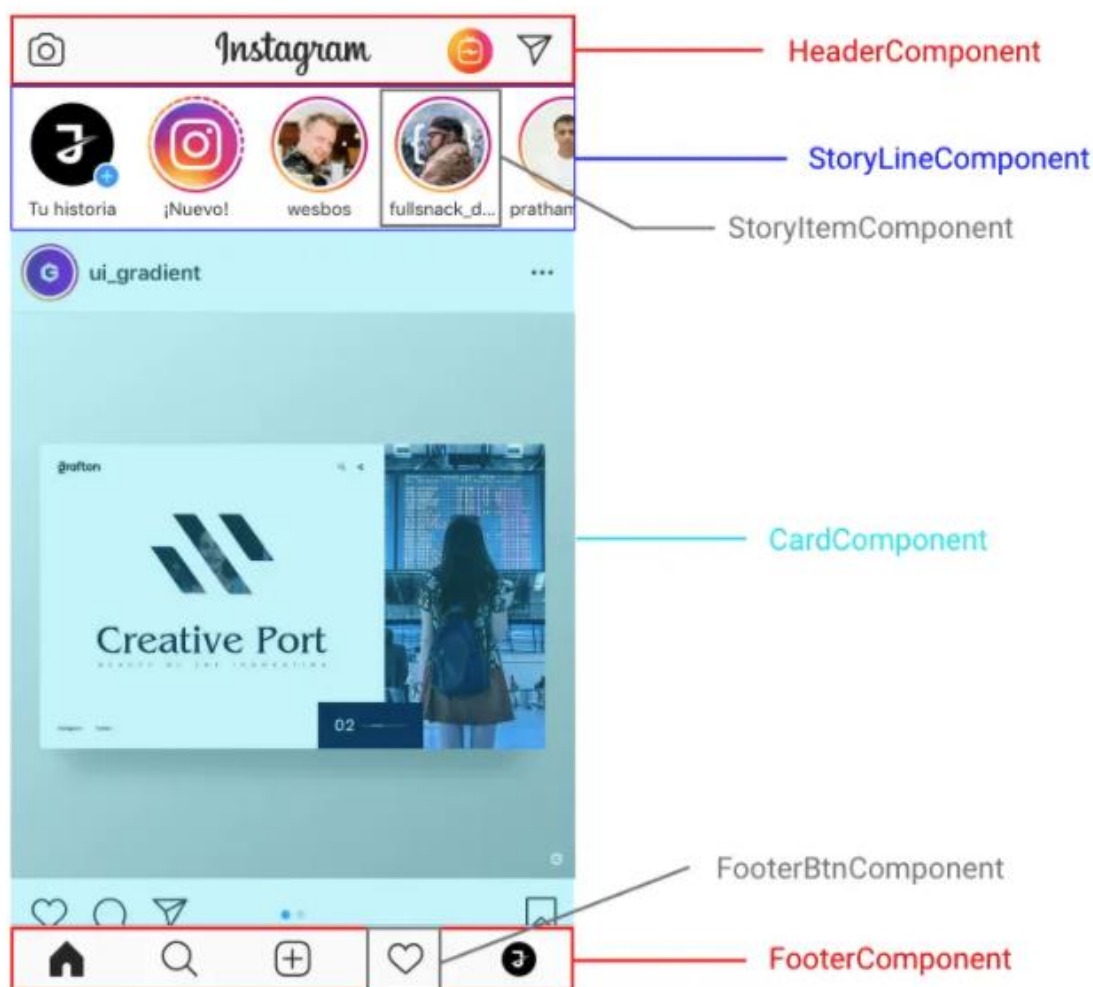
Instagram

HeaderComponent

Tu historia ¡Nuevo! wesbos fullsnack_d... pratham

StoryLineComponent

StoryItemComponent

ui_gradient ...

Grafton

Creative Port

02

CardComponent

FooterBtnComponent

FooterComponent